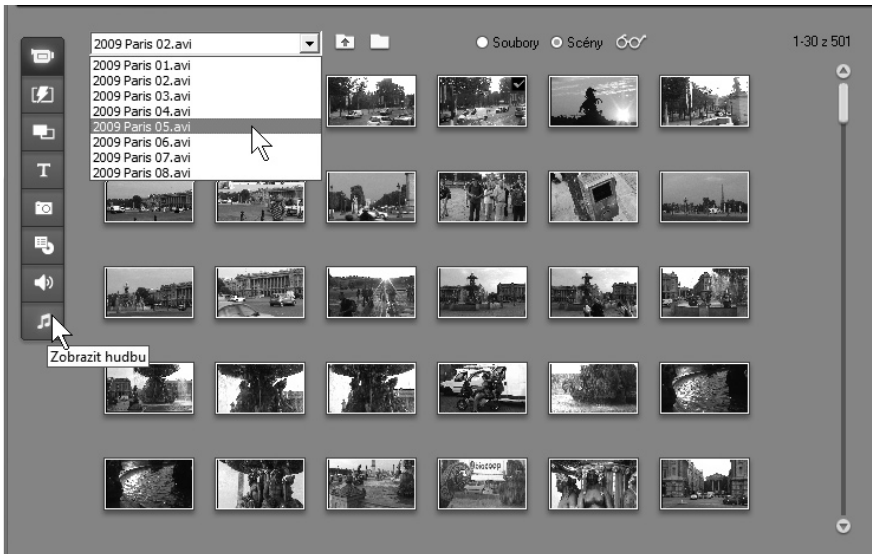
2009 Paris 02.avi

2009 Paris 01.avi
2009 Paris 02.avi
2009 Paris 03.avi
2009 Paris 04.avi
2009 Paris 05.avi
2009 Paris 06.avi
2009 Paris 07.avi
2009 Paris 08.avi

Soubory Scény

1-30 z 501

Zobrazit hudbu